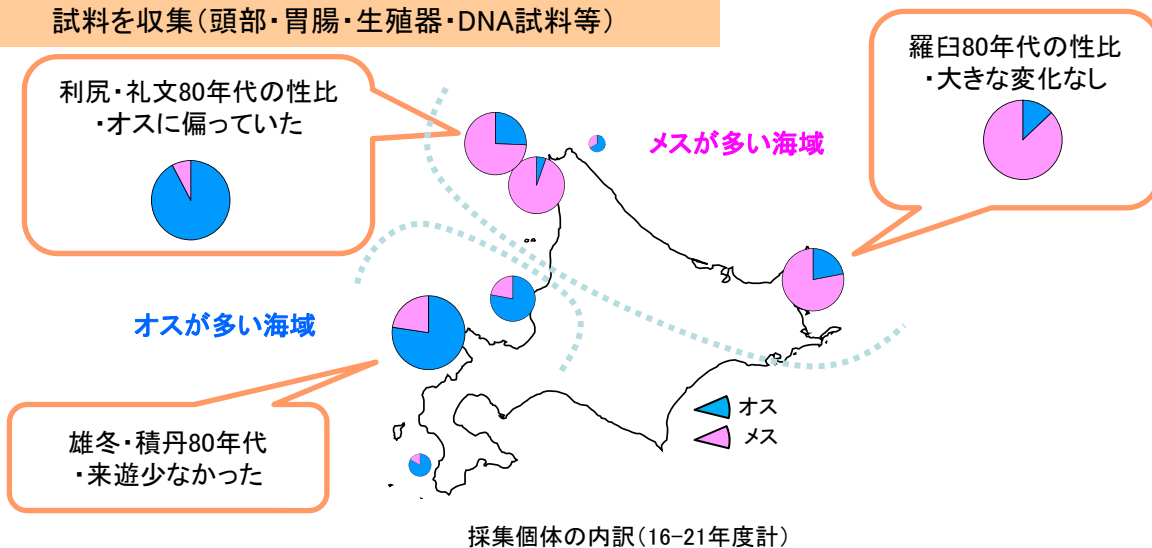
試料を収集(頭部・胃腸・生殖器・DNA試料等)

利尻・礼文80年代の性比
・オスに偏っていた

羅臼80年代の性比
・大きな変化なし

メスが多い海域

オスが多い海域

雄冬・積丹80年代
・来遊少なかった

オス
メス

採集個体の内訳(16-21年度計)